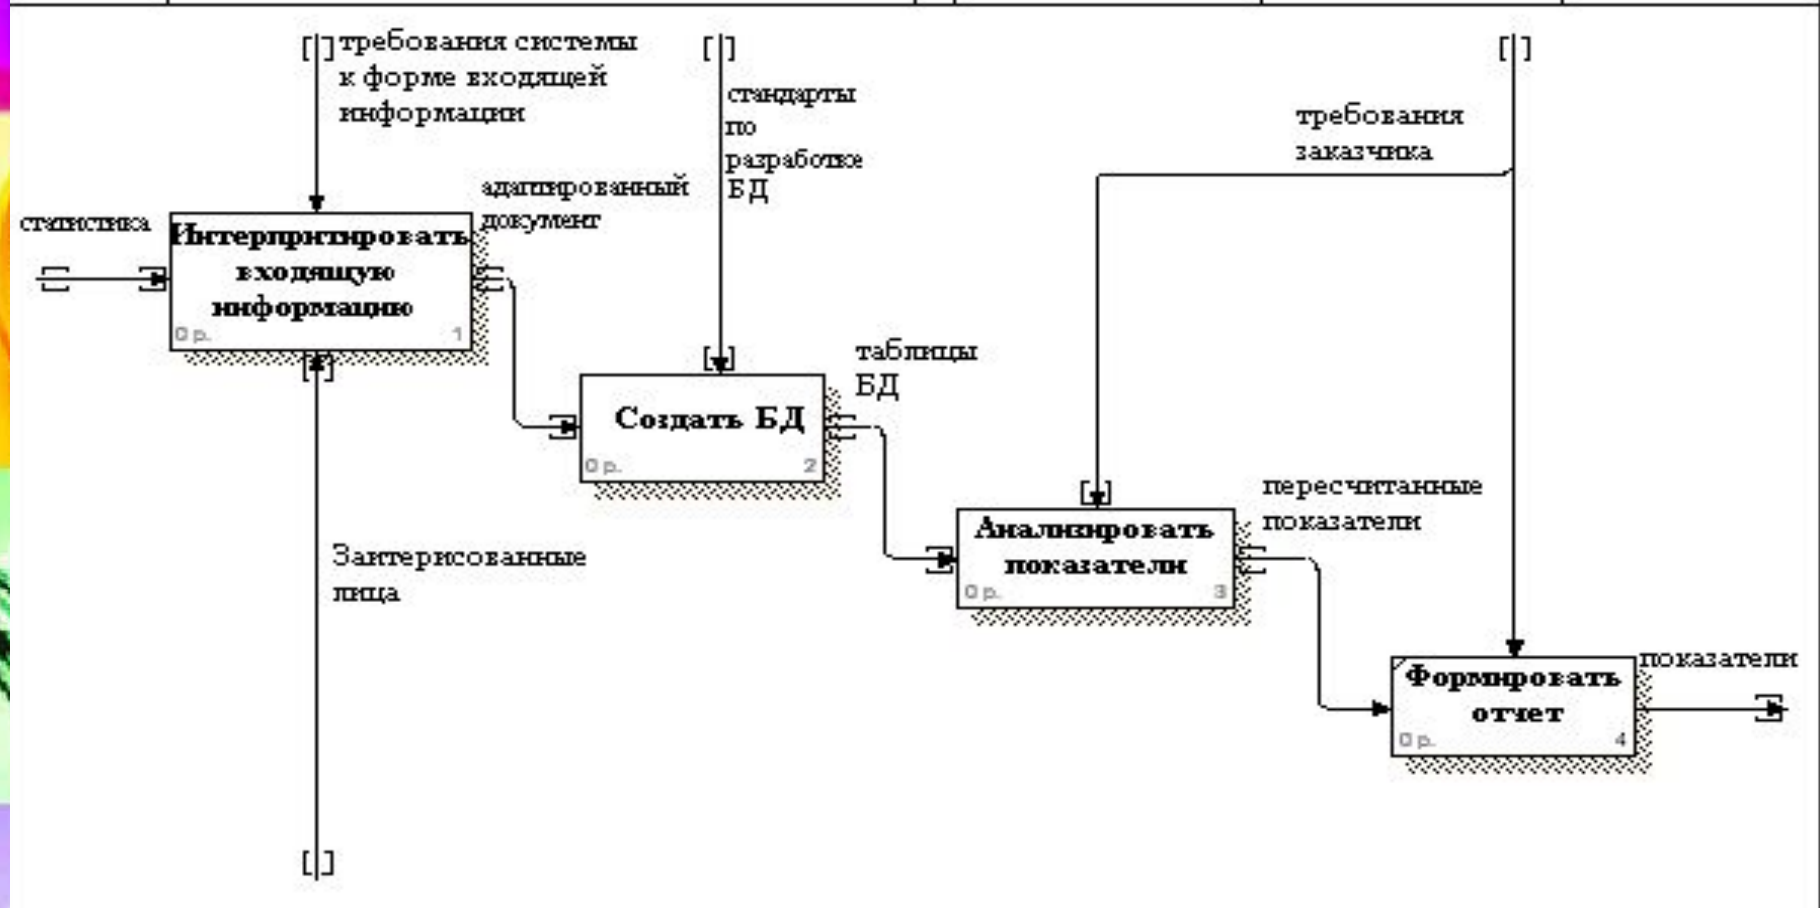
требования системы к форме входящей информации

стандарты по разработке БД

требования заказчика

статистика

Интерпритировать входящую информацию
0 р. 1

адаптированный документ

Создать БД
0 р. 2

таблицы БД

Анализировать показатели
0 р. 3

пересчитанные показатели

Заитерисованные лица

Формировать отчет
0 р. 4

показатели